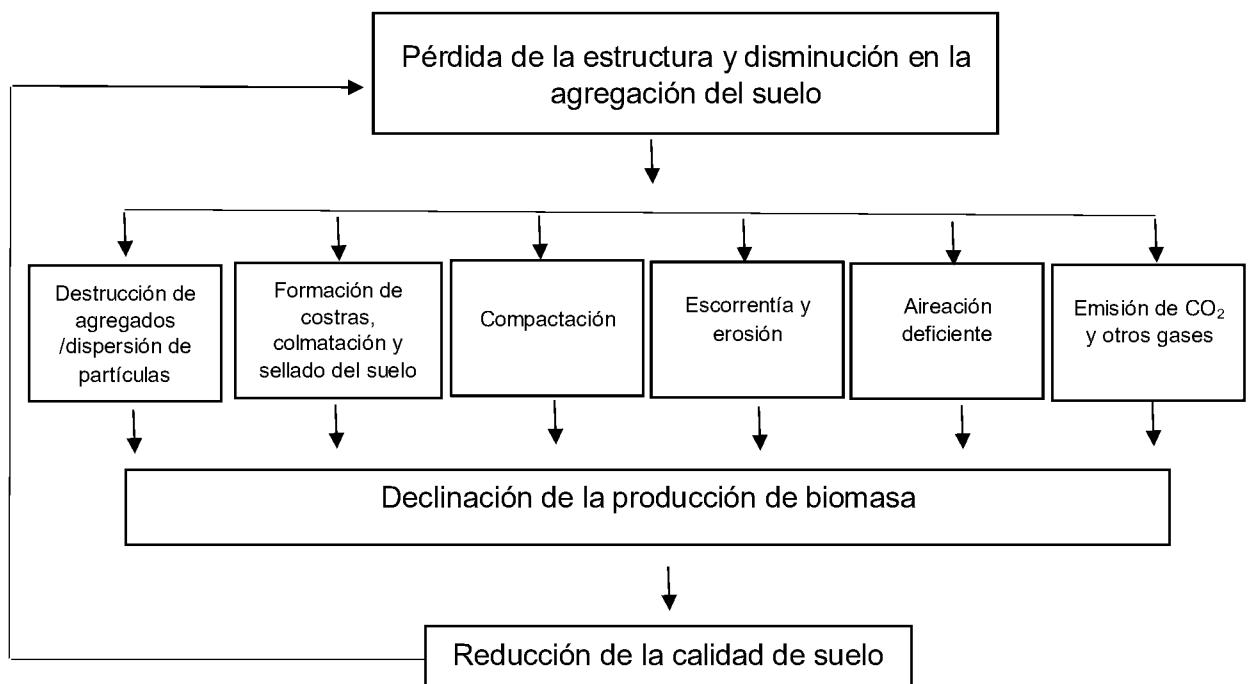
Pérdida de la estructura y disminución en la agregación del suelo

Destrucción de agregados /dispersión de partículas

Formación de costras, colmatación y sellado del suelo

Compactación

Escorrentía y erosión

Aireación deficiente

Emisión de $CO_2$ y otros gases

Declinación de la producción de biomasa

Reducción de la calidad de suelo